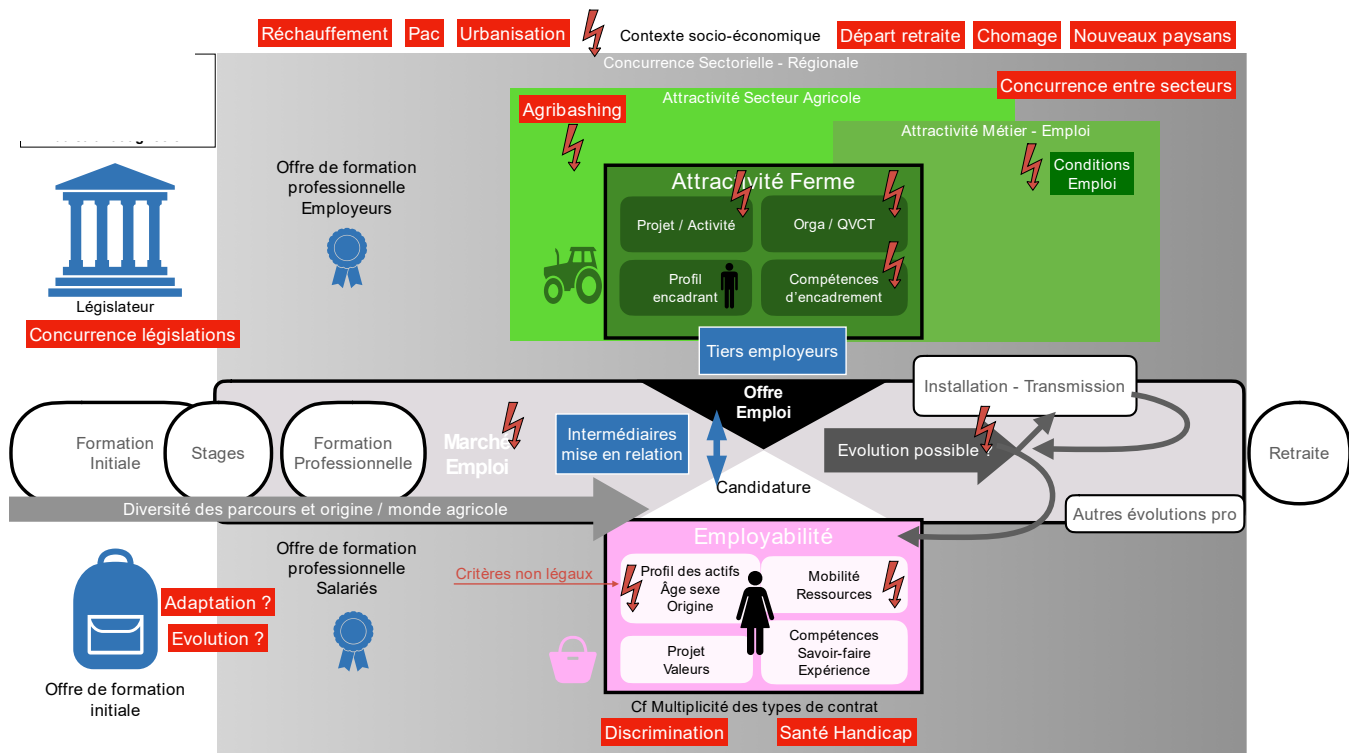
Réchauffement Pac Urbanisation Contexte socio-économique Départ retraite Chomage Nouveaux paysans

Concurrence Sectorielle - Régionale

Concurrence entre secteurs

Attractivité Secteur Agricole

Agribashing

Attractivité Métier - Emploi

Conditions Emploi

Attractivité Ferme

Projet / Activité

Orga / QVCT

Profil encadrant

Compétences d'encadrement

Offre de formation professionnelle Employeurs

Législateur

Concurrence législations

Tiers employeurs

Offre Emploi

Installation - Transmission

Formation Initiale

Stages

Formation Professionnelle

Marché Emploi

Intermédiaires mise en relation

Evolution possible

Retraite

Candidature

Diversité des parcours et origine / monde agricole

Autres évolutions pro

Employabilité

Offre de formation professionnelle Salariés

Critères non légaux

Profil des actifs Âge sexe Origine

Mobilité Ressources

Adaptation ?

Evolution ?

Projet Valeurs

Compétences Savoir-faire Expérience

Offre de formation initiale

Cf Multiplicité des types de contrat

Discrimination Santé Handicap